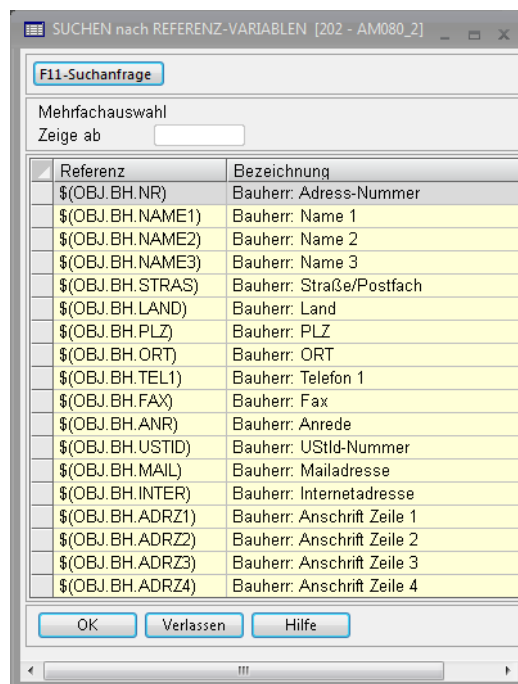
SUCHEN nach REFERENZ-VARIABLEN [202 - AM080_2]

F11-Suchanfrage

Mehrfachauswahl
Zeige ab

| Referenz | Bezeichnung |
|---|---|
| \$(OBJ.BH.NR) | Bauherr: Adress-Nummer |
| \$(OBJ.BH.NAME1) | Bauherr: Name 1 |
| \$(OBJ.BH.NAME2) | Bauherr: Name 2 |
| \$(OBJ.BH.NAME3) | Bauherr: Name 3 |
| \$(OBJ.BH.STRAS) | Bauherr: Straße/Postfach |
| \$(OBJ.BH.LAND) | Bauherr: Land |
| \$(OBJ.BH.PLZ) | Bauherr: PLZ |
| \$(OBJ.BH.ORT) | Bauherr: ORT |
| \$(OBJ.BH.TEL1) | Bauherr: Telefon 1 |
| \$(OBJ.BH.FAX) | Bauherr: Fax |
| \$(OBJ.BH.ANR) | Bauherr: Anrede |
| \$(OBJ.BH.USTID) | Bauherr: UStId-Nummer |
| \$(OBJ.BH.MAIL) | Bauherr: Mailadresse |
| \$(OBJ.BH.INTER) | Bauherr: Internetadresse |
| \$(OBJ.BH.ADRZ1) | Bauherr: Anschrift Zeile 1 |
| \$(OBJ.BH.ADRZ2) | Bauherr: Anschrift Zeile 2 |
| \$(OBJ.BH.ADRZ3) | Bauherr: Anschrift Zeile 3 |
| \$(OBJ.BH.ADRZ4) | Bauherr: Anschrift Zeile 4 |

OK Verlassen Hilfe

III